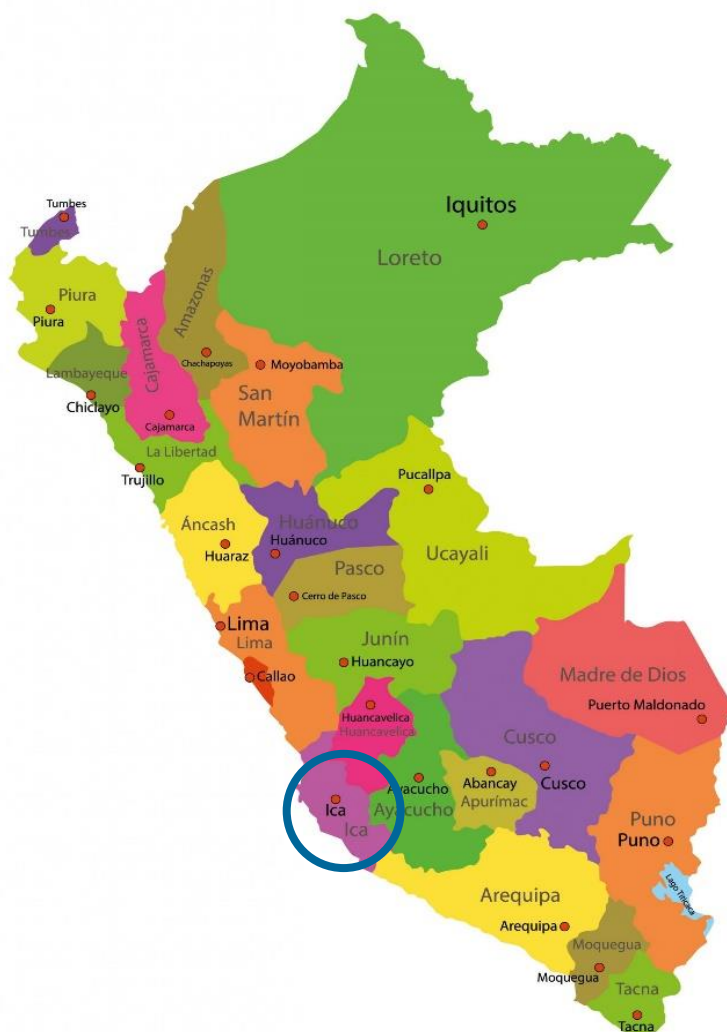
Tumbes
Tumbes
Iquitos
Loreto
Piura
Piura
Amazonas
Cajamarca
Chachapoyas
Moyobamba
Lambayeque
Chiclayo
San Martín
Cajamarca
La Libertad
Trujillo
Pucallpa
Áncash
Huánuco
Huánuco
Huaraz
Ucayali
Pasco
Cerro de Pasco
Lima
Lima
Junín
Huancayo
Callao
Madre de Dios
Puerto Maldonado
Huancavelica
Huancavelica
Cusco
Ayacucho
Abancay
Cusco
Ica
Ayacucho
Apurímac
Ica
Puno
Puno
Lago Titicaca
Arequipa
Arequipa
Moquegua
Moquegua
Tacna
Tacna